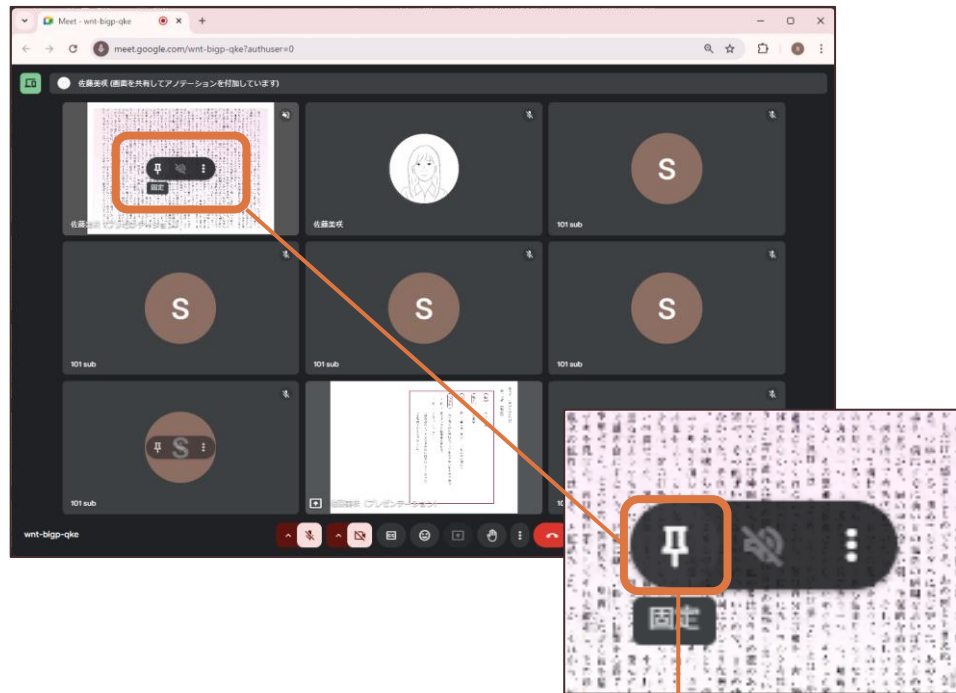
Meet - wnt-bigp-qke
meet.google.com/wnt-bigp-qke?authuser=0
佐藤美咲 (画面を共有してアノテーションを付加しています)
固定
佐藤美咲 (プレゼンテーション)
佐藤美咲
S
101 sub
S
101 sub
S
101 sub
S
101 sub
S
101 sub
佐藤美咲 (プレゼンテーション)
wnt-bigp-qke
固定